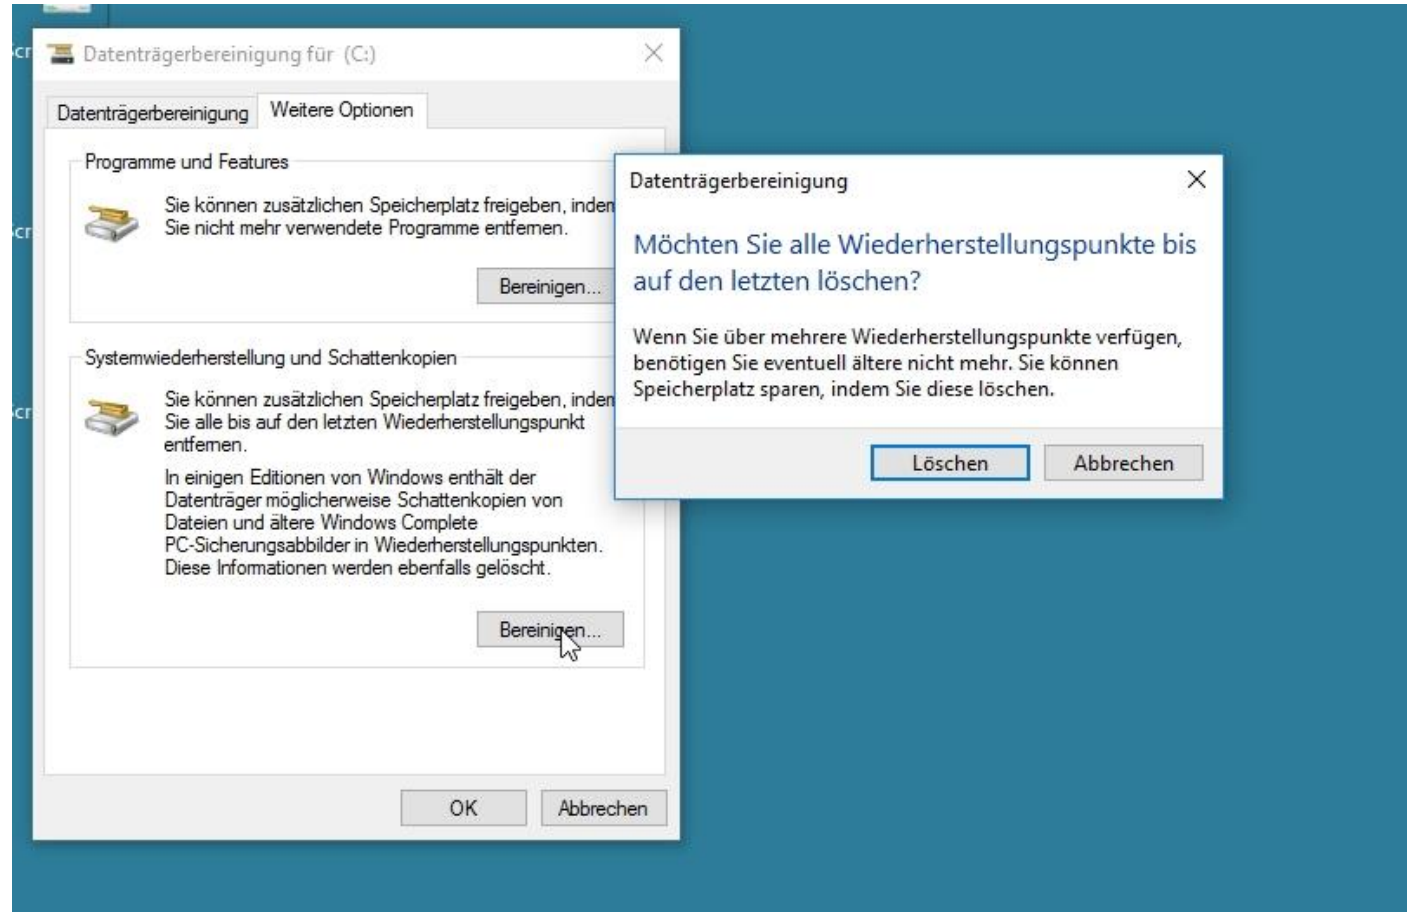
Datenträgerbereinigung für (C:)

Datenträgerbereinigung | Weitere Optionen

Programme und Features

Sie können zusätzlichen Speicherplatz freigeben, inden Sie nicht mehr verwendete Programme entfernen.

Bereinigen...

Systemwiederherstellung und Schattenkopien

Sie können zusätzlichen Speicherplatz freigeben, inden Sie alle bis auf den letzten Wiederherstellungspunkt entfernen.

In einigen Editionen von Windows enthält der Datenträger möglicherweise Schattenkopien von Dateien und ältere Windows Complete PC-Sicherungsabbilder in Wiederherstellungspunkten. Diese Informationen werden ebenfalls gelöscht.

Bereinigen...

OK | Abbrechen

Datenträgerbereinigung

Möchten Sie alle Wiederherstellungspunkte bis auf den letzten löschen?

Wenn Sie über mehrere Wiederherstellungspunkte verfügen, benötigen Sie eventuell ältere nicht mehr. Sie können Speicherplatz sparen, indem Sie diese löschen.

Löschen | Abbrechen